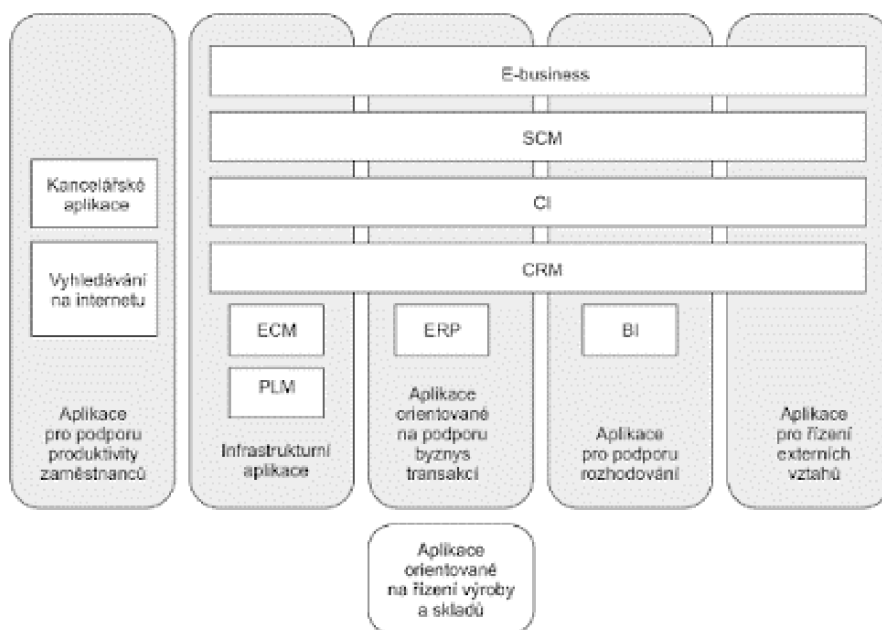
E-business

SCM

CI

CRM

Kancelářské aplikace

Vyhledávání na internetu

ECM

PLM

ERP

BI

Aplikace pro podporu produktivity zaměstnanců

Infrastrukturní aplikace

Aplikace orientované na podporu byznys transakcí

Aplikace pro podporu rozhodování

Aplikace pro řízení externích vztahů

Aplikace orientované na řízení výroby a skladů